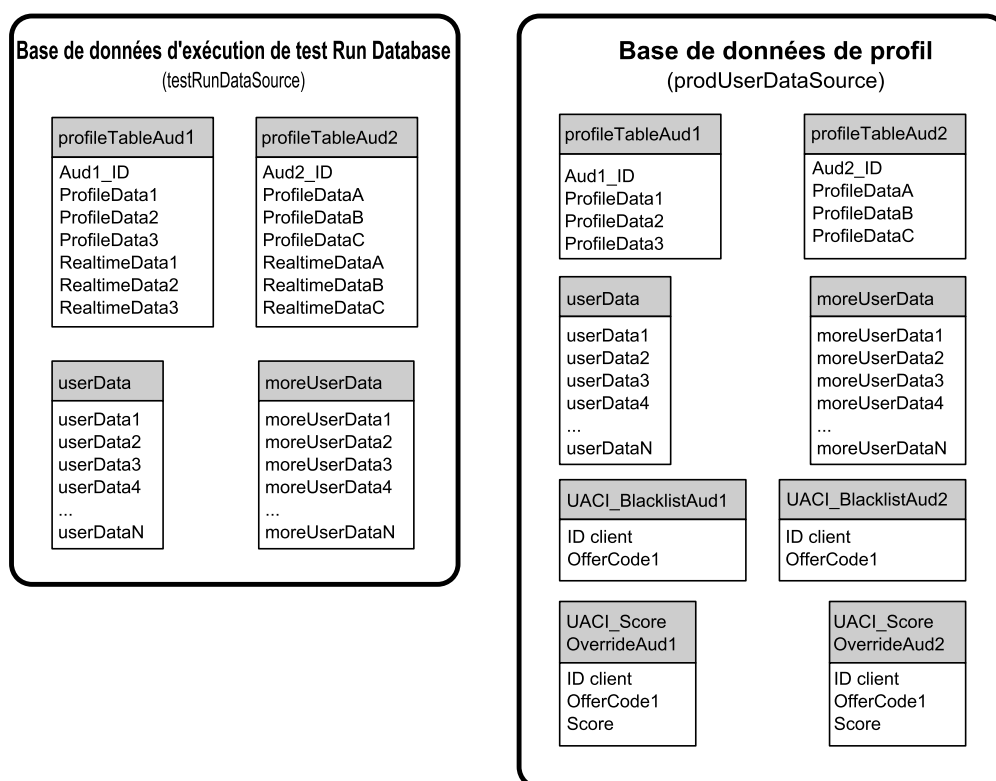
Base de données d'exécution de test Run Database
(testRunDataSource)

profileTableAud1
Aud1_ID
ProfileData1
ProfileData2
ProfileData3
RealtimeData1
RealtimeData2
RealtimeData3

profileTableAud2
Aud2_ID
ProfileDataA
ProfileDataB
ProfileDataC
RealtimeDataA
RealtimeDataB
RealtimeDataC

userData
userData1
userData2
userData3
userData4
...
userDataN

moreUserData
moreUserData1
moreUserData2
moreUserData3
moreUserData4
...
moreUserDataN

Base de données de profil
(prodUserDataSource)

profileTableAud1
Aud1_ID
ProfileData1
ProfileData2
ProfileData3

profileTableAud2
Aud2_ID
ProfileDataA
ProfileDataB
ProfileDataC

userData
userData1
userData2
userData3
userData4
...
userDataN

moreUserData
moreUserData1
moreUserData2
moreUserData3
moreUserData4
...
moreUserDataN

UACI_BlacklistAud1
ID client
OfferCode1

UACI_BlacklistAud2
ID client
OfferCode1

UACI_Score OverrideAud1
ID client
OfferCode1
Score

UACI_Score OverrideAud2
ID client
OfferCode1
Score